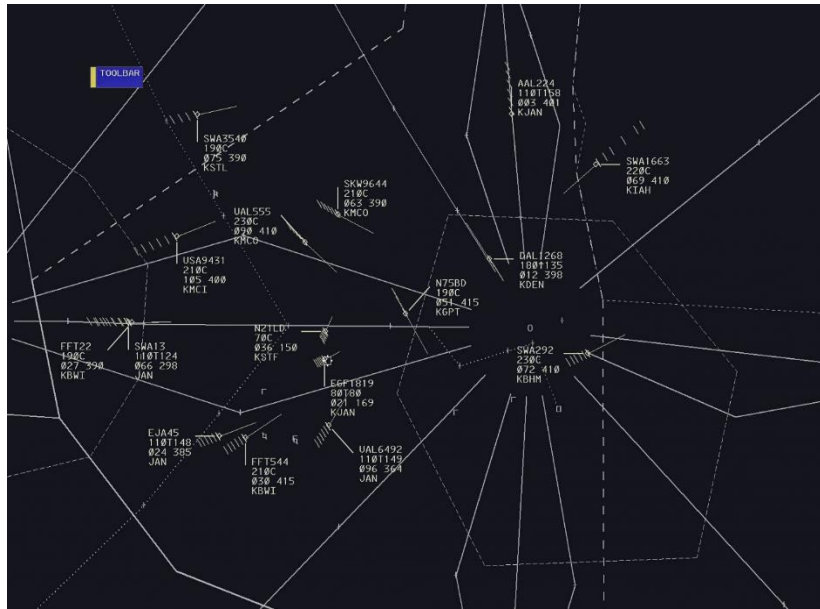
TOOLBAR

AAL224
110T158
003 401
KJAN

SWA3540
190C
075 390
KSTL

SWA1663
220C
069 410
KIAH

SKW9644
210C
063 390
KMCO

UAL555
230C
090 410
KMCO

DAL1268
180T135
012 398
KDEN

USA9431
210C
105 400
KMCI

N75BD
190C
051 415
K6PT

O

N21LD
70C
036 150
KSTF

FFT22
190C
027 390
KBWI

SWA13
110T124
066 298
JAN

SWA292
230C
072 410
KBHM

EGF1819
80T80
021 169
KJAN

EJA45
110T148
024 385
JAN

FFT544
210C
030 415
KBWI

UAL6492
110T149
096 364
JAN